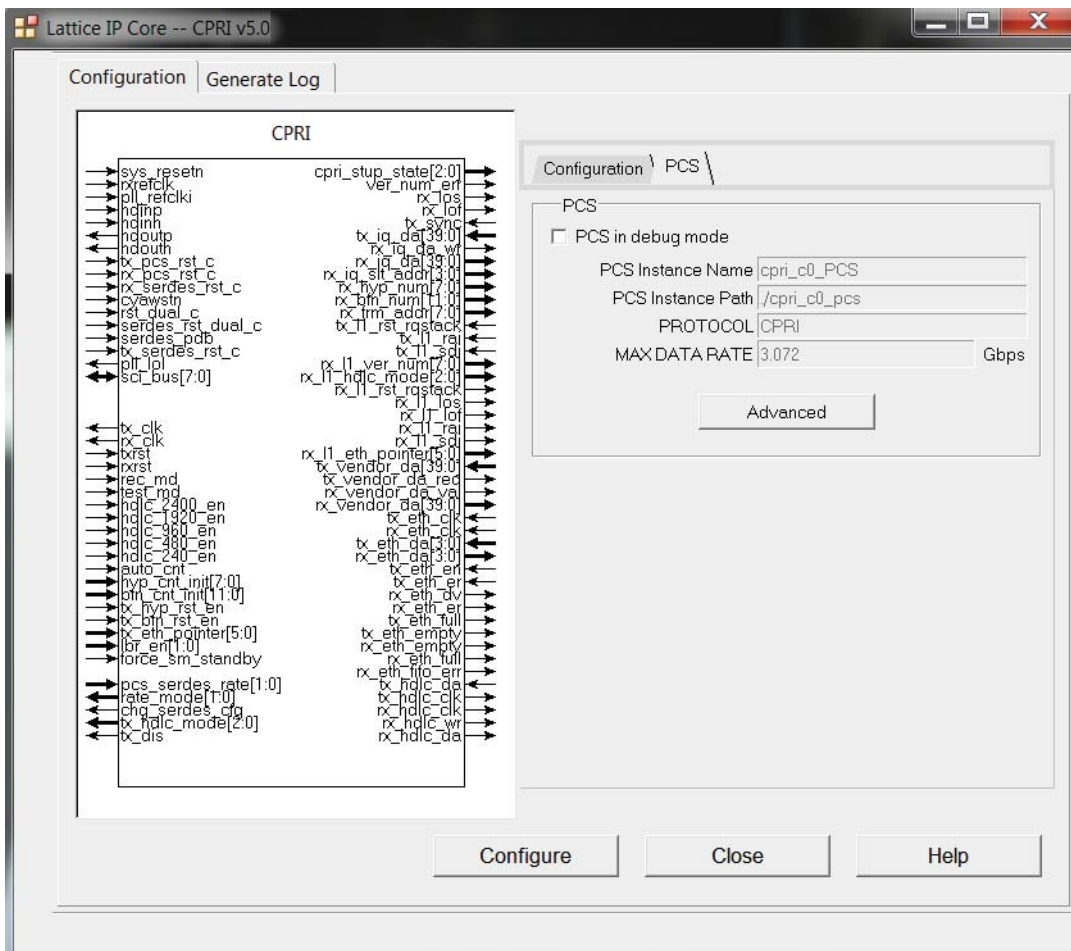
Lattice IP Core -- CPRI v5.0

Configuration | Generate Log

CPRI

sys_resetn
rxrefclk
pll_refclki
hdinp
hdinn
hdoutp
hdoutn
tx_pcs_rst_c
rx_pcs_rst_c
rx_serdes_rst_c
cyawstn
rst_dual_c
serdes_rst_dual_c
serdes_pdb
tx_serdes_rst_c
pll_lol
sci_bus[7:0]
tx_clk
rx_clk
txrst
rxrst
rec_md
test_md
hdlc_2400_en
hdlc_1920_en
hdlc_960_en
hdlc_480_en
hdlc_240_en
auto_cnt
hyp_cnt_init[7:0]
bfn_cnt_init[11:0]
tx_hyp_rst_en
tx_bfn_rst_en
tx_eth_pointer[5:0]
lbr_en[1:0]
force_sm_standby
pcs_serdes_rate[1:0]
rate_mode[1:0]
chg_serdes_cfg
tx_hdlc_mode[2:0]
tx_dis

cpri_stup_state[2:0]
ver_num_err
rx_los
rx_lof
tx_sync
tx_iq_da[39:0]
rx_iq_da_wf
rx_iq_da[39:0]
rx_iq_slt_addr[3:0]
rx_hyp_num[7:0]
rx_bfn_num[11:0]
rx_frm_addr[7:0]
tx_l1_rst_rqstack
tx_l1_rai
tx_l1_sdi
rx_l1_ver_num[7:0]
rx_l1_hdlc_mode[2:0]
rx_l1_rst_rqstack
rx_l1_los
rx_l1_lof
rx_l1_rai
rx_l1_sdi
rx_l1_eth_pointer[5:0]
tx_vendor_da[39:0]
tx_vendor_da_red
rx_vendor_da_val
rx_vendor_da[39:0]
tx_eth_clk
rx_eth_clk
tx_eth_da[3:0]
rx_eth_da[3:0]
tx_eth_en
tx_eth_er
rx_eth_dv
rx_eth_er
tx_eth_full
tx_eth_empty
rx_eth_empty
rx_eth_full
rx_eth_fifo_err
tx_hdlc_da
tx_hdlc_clk
rx_hdlc_clk
rx_hdlc_wr
rx_hdlc_da

Configuration | PCS

PCS
PCS in debug mode
PCS Instance Name cpri_c0_PCS
PCS Instance Path ./cpri_c0_pcs
PROTOCOL CPRI
MAX DATA RATE 3.072 Gbps
Advanced

Configure
Close
Help